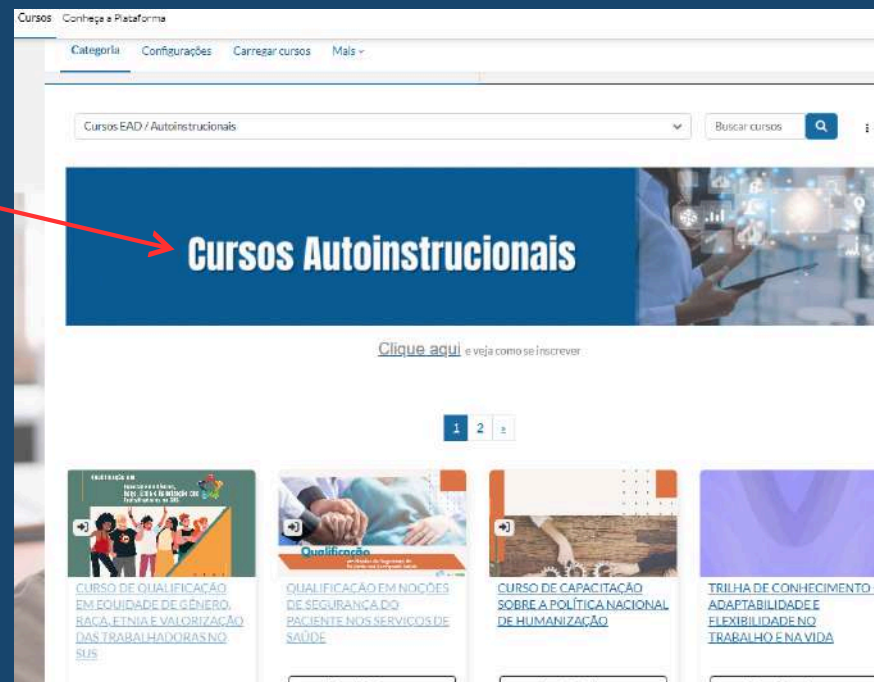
Cursos Conheça a Plataforma

Categoria Configurações Carregar cursos Mais

Cursos EAD / Autoinstrucionais

Buscar cursos

Cursos Autoinstrucionais

Clique aqui e veja como se inscrever

1 2 »

Qualificação

CURSO DE QUALIFICAÇÃO EM EQUIDADE DE GÊNERO, RAÇA, ETNIA E VALORIZAÇÃO DAS TRABALHADORAS NO SUS

QUALIFICAÇÃO EM NOÇÕES DE SEGURANÇA DO PACIENTE NOS SERVIÇOS DE SAÚDE

CURSO DE CAPACITAÇÃO SOBRE A POLÍTICA NACIONAL DE HUMANIZAÇÃO

TRILHA DE CONHECIMENTO - ADAPTABILIDADE E FLEXIBILIDADE NO TRABALHO E NA VIDA